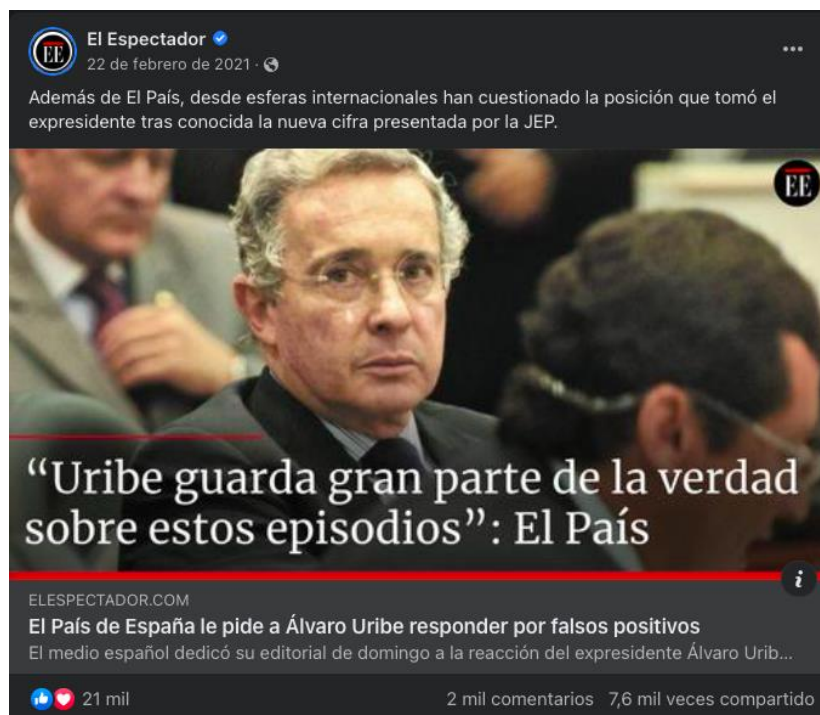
EE
El Espectador
22 de febrero de 2021 ·
...

Además de El País, desde esferas internacionales han cuestionado la posición que tomó el expresidente tras conocida la nueva cifra presentada por la JEP.

EE

"Uribe guarda gran parte de la verdad sobre estos episodios": El País

i

ELESPECTADOR.COM
El País de España le pide a Álvaro Uribe responder por falsos positivos
El medio español dedicó su editorial de domingo a la reacción del expresidente Álvaro Urib...

21 mil
2 mil comentarios 7,6 mil veces compartido